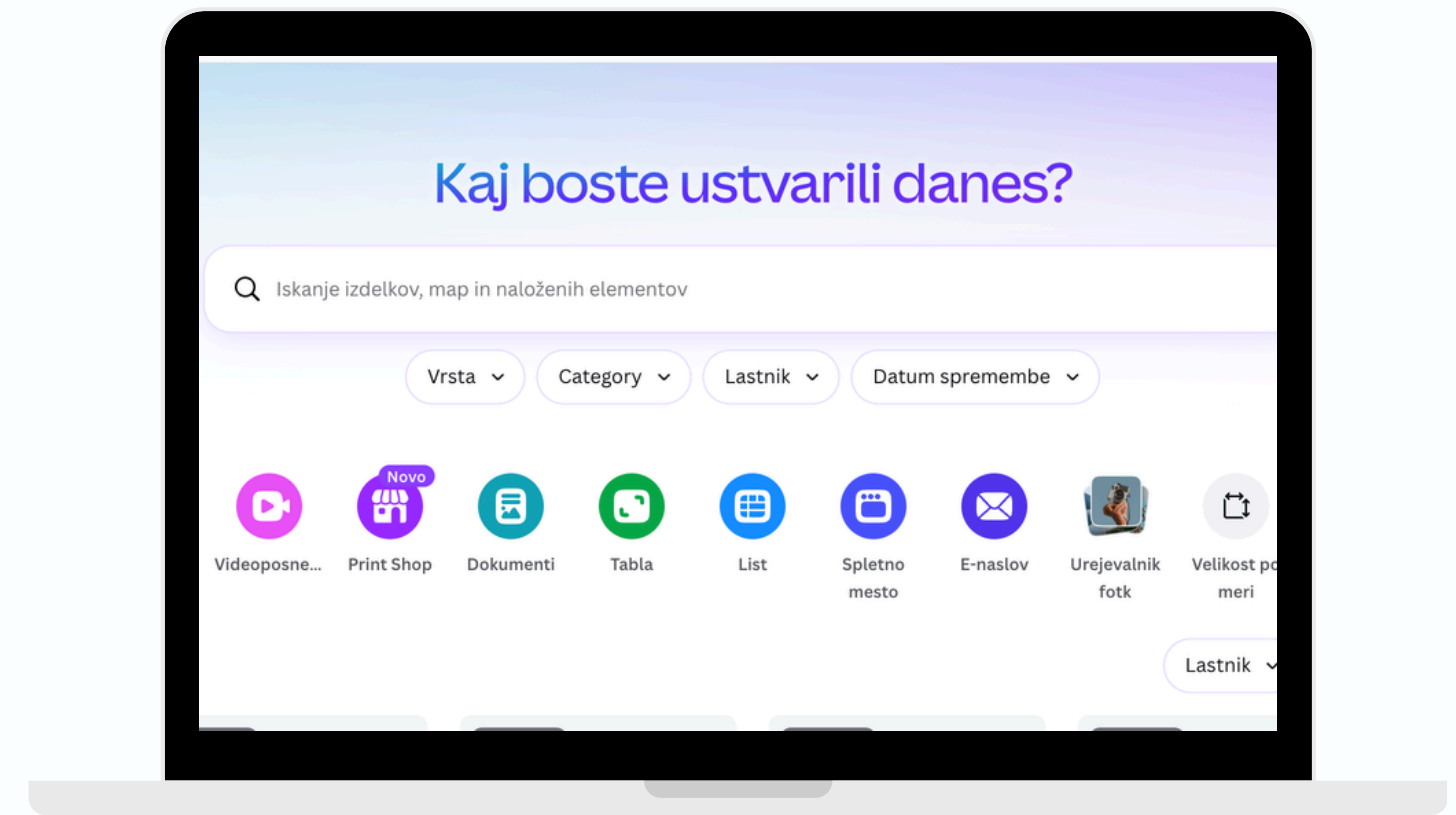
Kaj boste ustvarili danes?

Iskanje izdelkov, map in naloženih elementov

Vrsta
Category
Lastnik
Datum spremembe

Videoposne...
Novo
Print Shop
Dokumenti
Tabla
List
Spletno mesto
E-naslov
Urejevalnik fotk
Velikost po meri

Lastnik